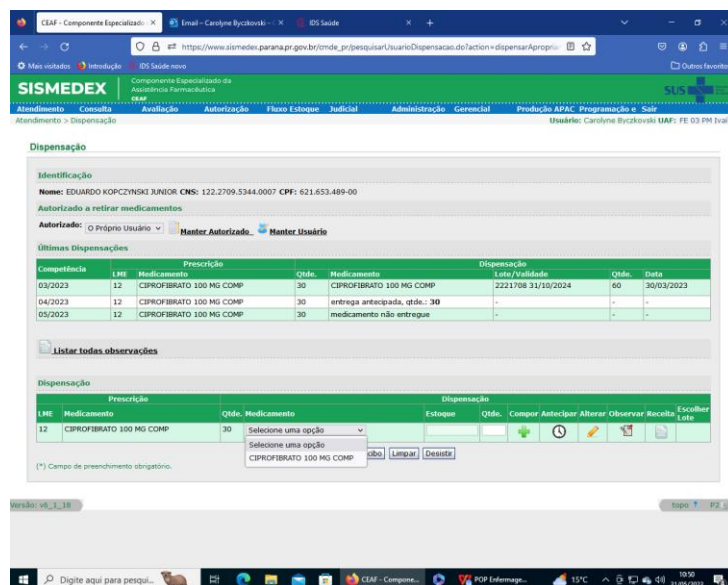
CEAF - Componente Especializado ×   Email – Carolyne Byczkovski – ×   IDS Saúde   ×   +

https://www.sismedex.parana.pr.gov.br/cmde_pr/pesquisarUsuarioDispensacao.do?action=dispensarApropria

Mais visitados   Introdução   IDS Saúde novo   Outros favoritos

SISMEDEX   Componente Especializado da Assistência Farmacêutica CEAF   SUS

Atendimento   Consulta   Avaliação   Autorização   Fluxo Estoque   Judicial   Administração   Gerencial   Produção APAC   Programação e   Sair

Atendimento > Dispensação   Usuário: Carolyne Byczkovski UAF: FE 03 PM Ivai

Dispensação

Identificação

Nome: EDUARDO KOPCZYNSKI JUNIOR CNS: 122.2709.5344.0007 CPF: 621.653.489-00

Autorizado a retirar medicamentos

Autorizado: O Próprio Usuário   Manter Autorizado   Manter Usuário

Últimas Dispensações

| Competência | Prescrição LME | Medicamento | Qtde. | Dispensação Medicamento | Lote/Validade | Qtde. | Data |
|---|---|---|---|---|---|---|---|
| 03/2023 | 12 | CIPROFIBRATO 100 MG COMP | 30 | CIPROFIBRATO 100 MG COMP | 2221708 31/10/2024 | 60 | 30/03/2023 |
| 04/2023 | 12 | CIPROFIBRATO 100 MG COMP | 30 | entrega antecipada, qtde.: 30 | - | - | - |
| 05/2023 | 12 | CIPROFIBRATO 100 MG COMP | 30 | medicamento não entregue | - | - | - |

Listar todas observações

Dispensação

| Prescrição LME | Medicamento | Qtde. | Dispensação Medicamento | Estoque | Qtde. | Compor | Antecipar | Alterar | Observar | Receita | Escolher Lote |
|---|---|---|---|---|---|---|---|---|---|---|---|
| 12 | CIPROFIBRATO 100 MG COMP | 30 | Selecione uma opção | | | | | | | | |

Selecione uma opção
CIPROFIBRATO 100 MG COMP

cibo   Limpar   Desistir

(*) Campo de preenchimento obrigatório.

Versão: v6_1_18   topo   P2

Digite aqui para pesqui...   CEAF - Compone...   POP Enfermage...   15°C   10:50 31/05/2023